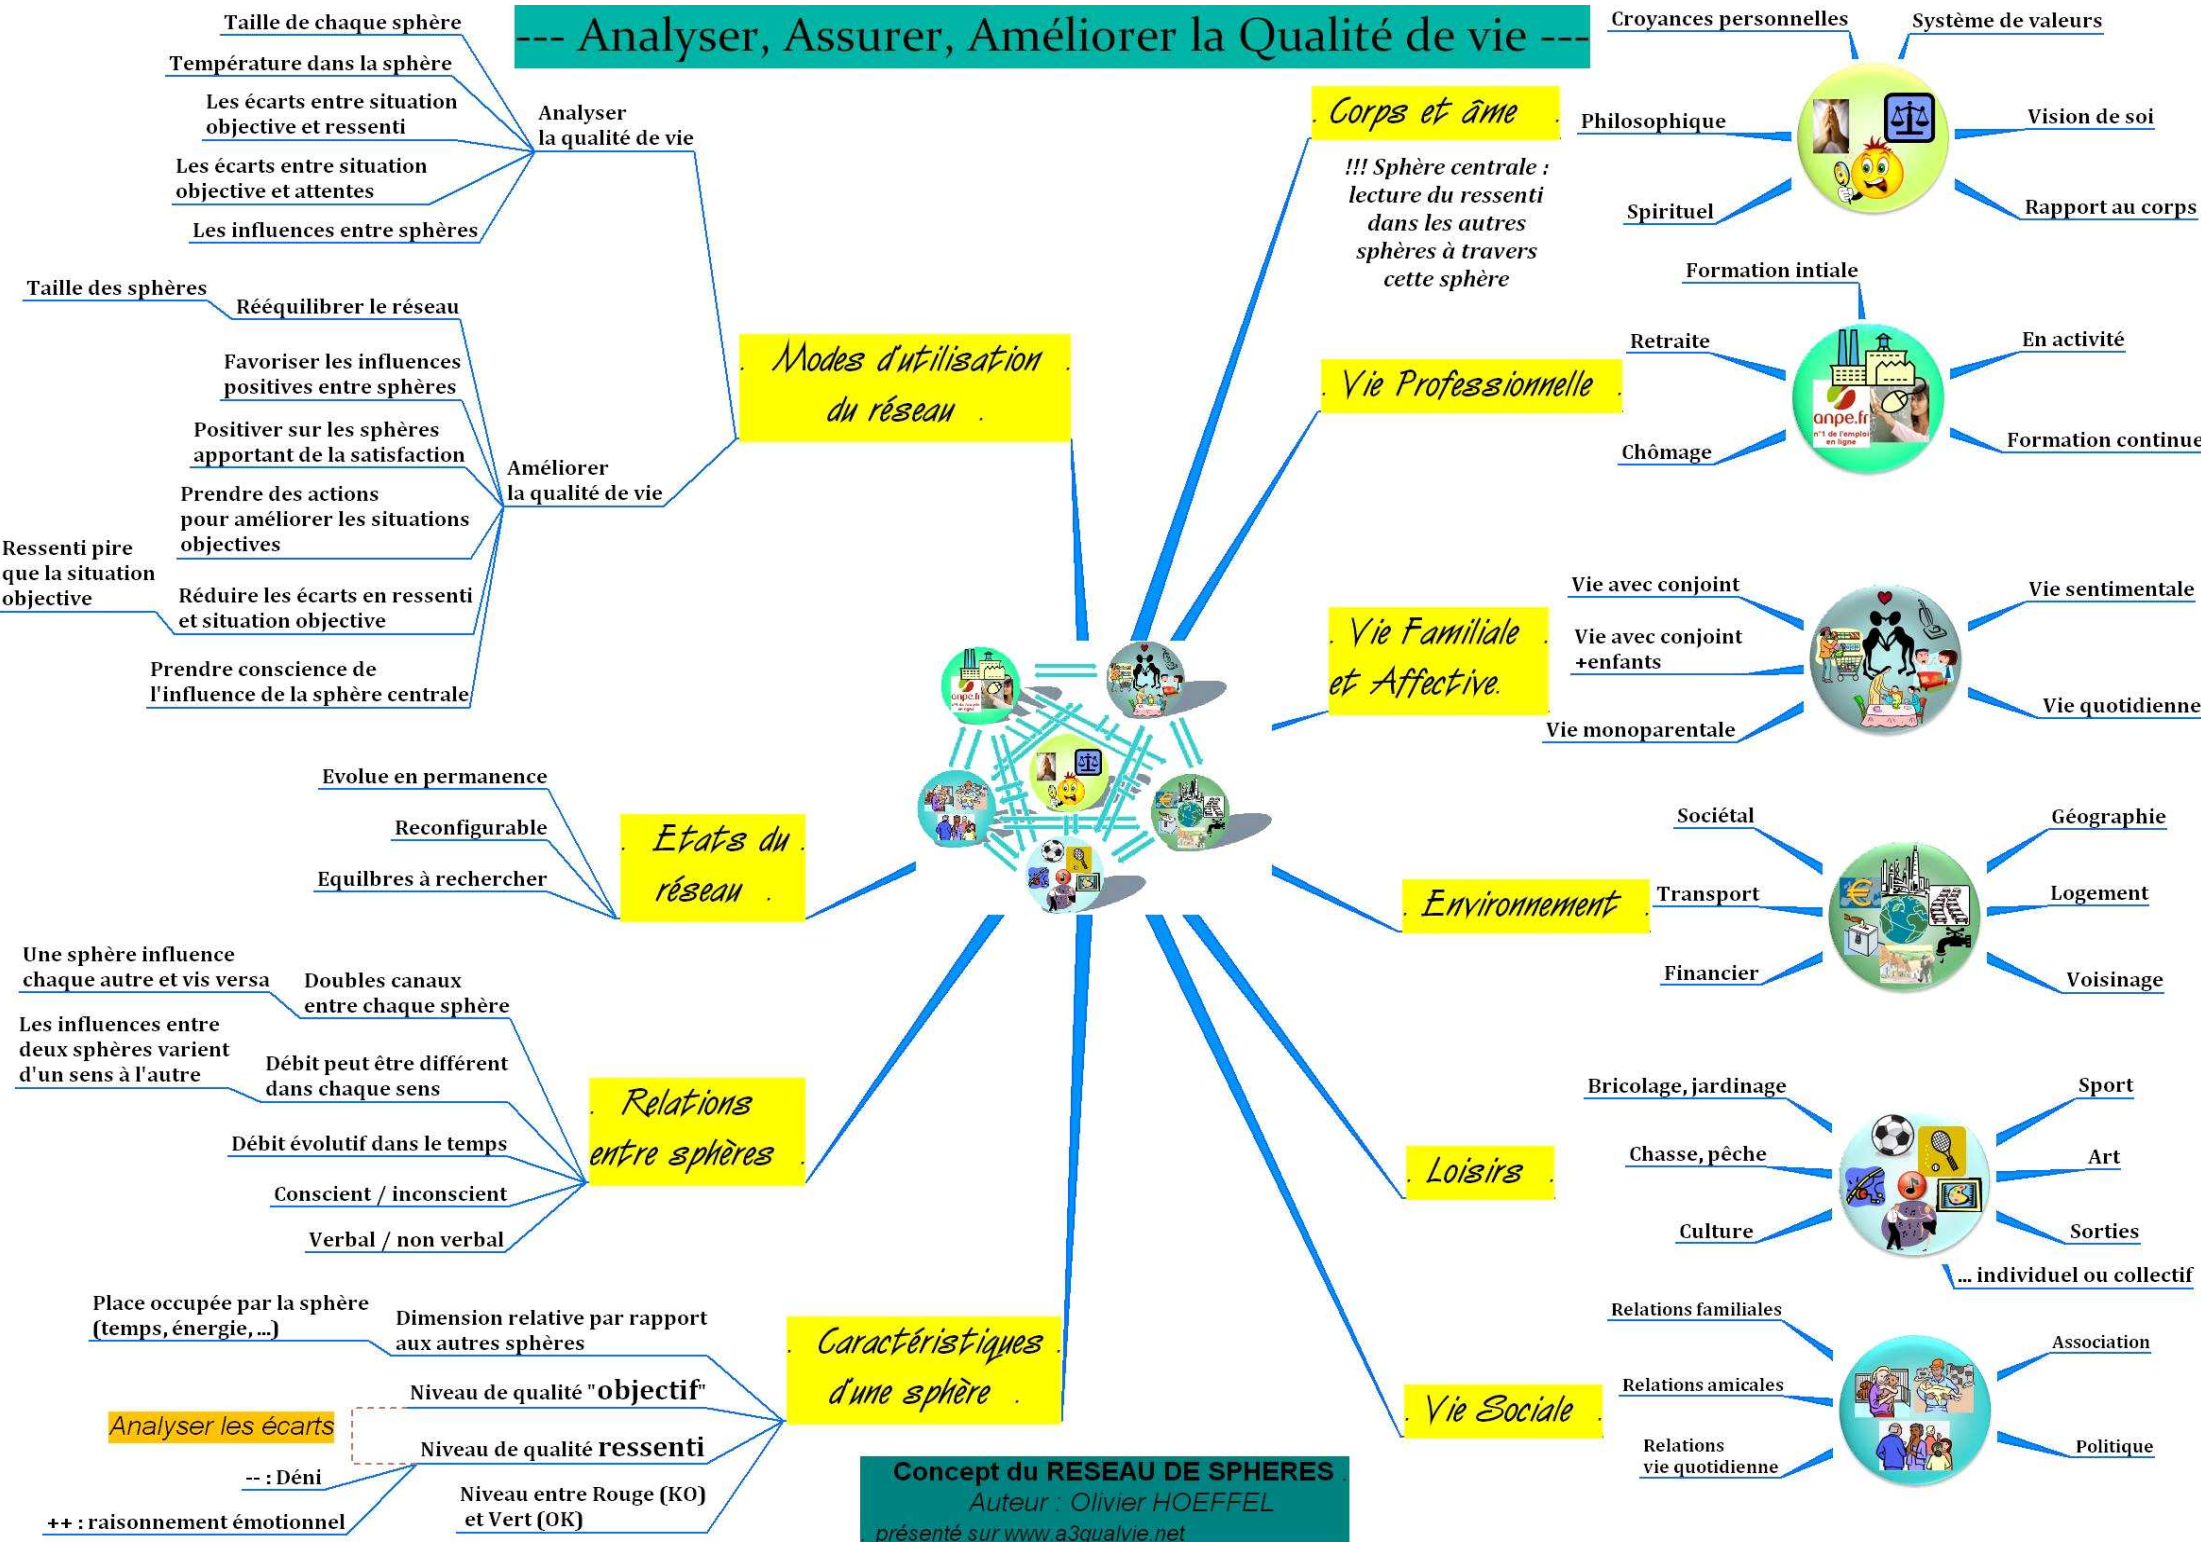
--- Analyser, Assurer, Améliorer la Qualité de vie ---

Taille de chaque sphère
Température dans la sphère
Les écarts entre situation objective et ressenti
Les écarts entre situation objective et attentes
Les influences entre sphères
Analyser la qualité de vie

Taille des sphères
Rééquilibrer le réseau
Favoriser les influences positives entre sphères
Positiver sur les sphères apportant de la satisfaction
Prendre des actions pour améliorer les situations objectives
Ressenti pire que la situation objective
Réduire les écarts en ressenti et situation objective
Prendre conscience de l'influence de la sphère centrale
Améliorer la qualité de vie

Modes d'utilisation du réseau

Evolue en permanence
Reconfigurable
Equilbres à rechercher
Etats du réseau

Une sphère influence chaque autre et vis versa
Doubles canaux entre chaque sphère
Les influences entre deux sphères varient d'un sens à l'autre
Débit peut être différent dans chaque sens
Débit évolutif dans le temps
Conscient / inconscient
Verbal / non verbal
Relations entre sphères

Place occupée par la sphère (temps, énergie, ...)
Dimension relative par rapport aux autres sphères
Niveau de qualité "objectif"
Analyser les écarts
Niveau de qualité ressenti
-- : Déni
++ : raisonnement émotionnel
Niveau entre Rouge (KO) et Vert (OK)
Caractéristiques d'une sphère

Concept du RESEAU DE SPHERES
Auteur : Olivier HOEFFEL
présenté sur www.a3qualvie.net

Corps et âme
!!! Sphère centrale : lecture du ressenti dans les autres sphères à travers cette sphère
Croyances personnelles
Système de valeurs
Philosophique
Vision de soi
Spirituel
Rapport au corps

Vie Professionnelle
Formation intiale
Retraite
En activité
Chômage
Formation continue
anpe.fr

Vie Familiale et Affective
Vie avec conjoint
Vie sentimentale
Vie avec conjoint +enfants
Vie monoparentale
Vie quotidienne

Environnement
Sociétal
Géographie
Transport
Logement
Financier
Voisinage

Loisirs
Bricolage, jardinage
Sport
Chasse, pêche
Art
Culture
Sorties
... individuel ou collectif

Vie Sociale
Relations familiales
Association
Relations amicales
Relations vie quotidienne
Politique